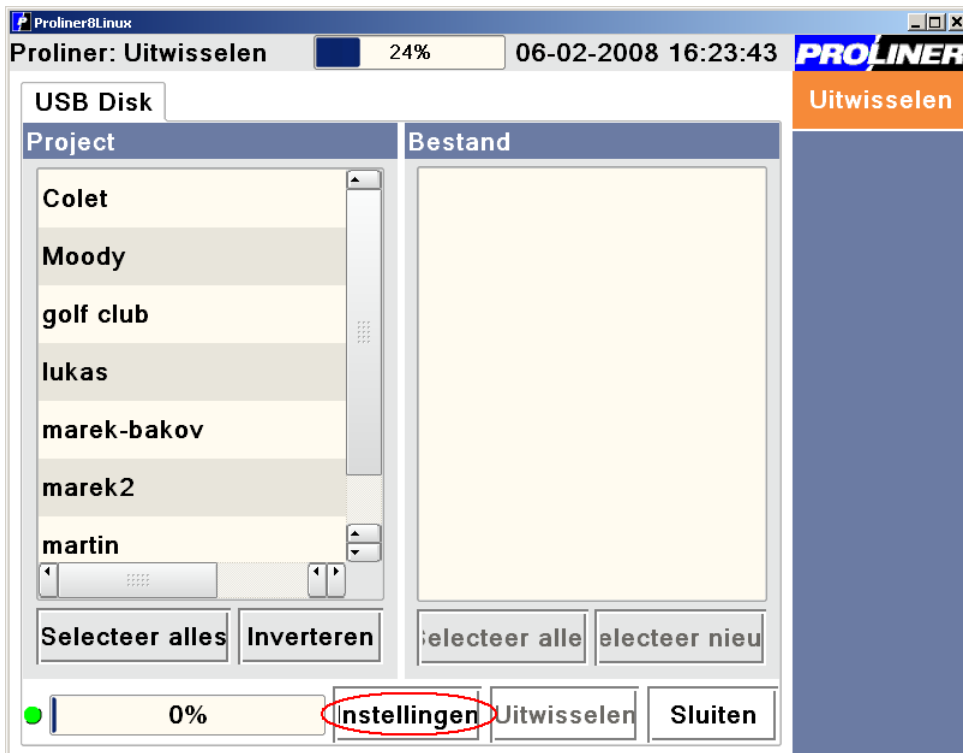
Proliner8Linux

Proliner: Uitwisselen

24%

06-02-2008 16:23:43

PROLINER

Uitwisselen

USB Disk

Project

Colet

Moody

golf club

lukas

marek-bakov

marek2

martin

Selecteer alles

Inverteren

Bestand

electeer alle

electeer nieu

0%

Instellingen

Uitwisselen

Sluiten